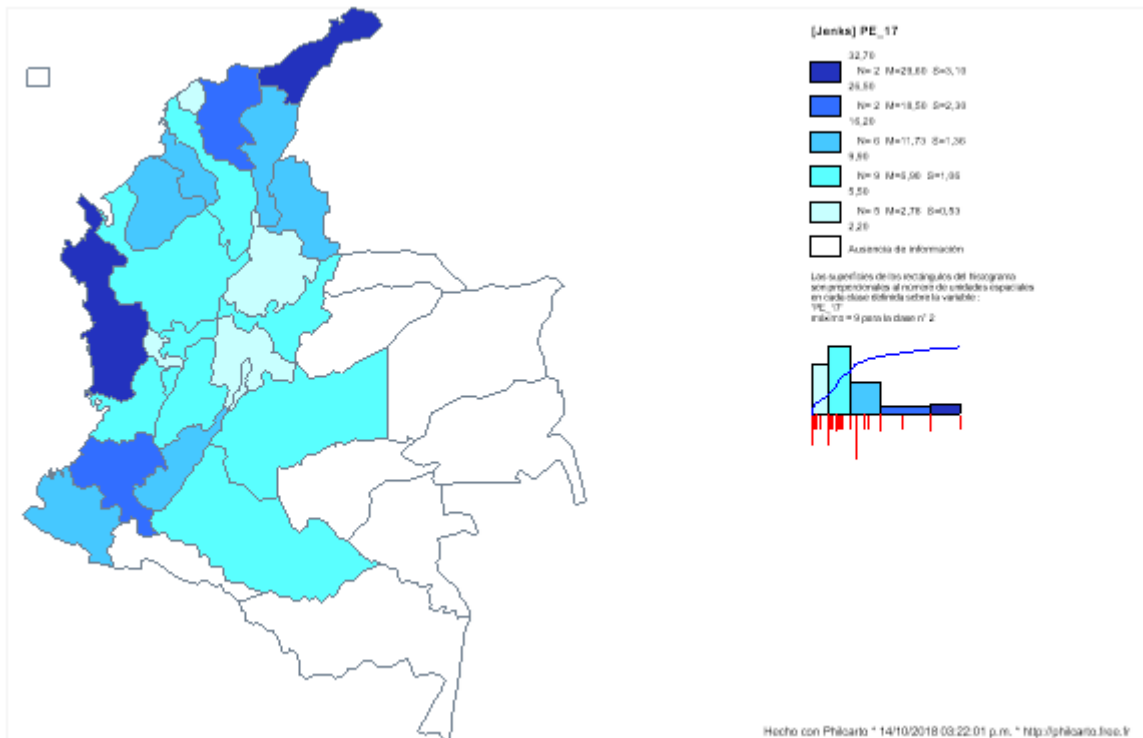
[Jenks] PE_17

32,70
N= 2 M=29,60 S=3,10
26,50
N= 2 M=18,50 S=2,30
16,20
N= 6 M=11,73 S=1,36
9,90
N= 9 M=6,90 S=1,06
5,50
N= 5 M=2,78 S=0,53
2,20

Ausencia de información

Los superficies de los rectángulos del histograma son proporcionales al número de unidades espaciales en cada clase definida sobre la variable : 'PE_17'
máximo = 9 para la clase n° 2

Hecho con Philcarto * 14/10/2018 03:22:01 p.m. * http://philcarto.free.fr